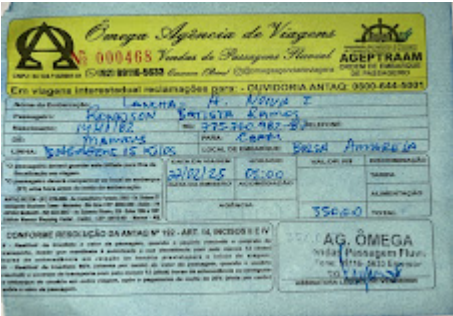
Ômega Agência de Viagens
Nº 000468 Vendas de Passagens Fluvial
(92) 99116-5633 Coari/Amazonas
AGEPTRAAM
Em viagens interestadual reclamações para: OUVIDORIA ANTAQ: 0800-644-5001
Nome da Embarcação: Lancha: A. Nova I
Passageiro: Kenodson Batista Ramos
Nascimento: 14/01/82 RG: 775760082-SSP TELEFONE
DE: Manaus PARA: Coari LOCAL DE EMBARQUE: Balsa Amarela
LINHA: Embarque 15 Kilos
DATA DA VIAGEM: 27/02/25 HORÁRIO: 05:00
ACOMODAÇÃO
AGÊNCIA
VALOR R$
TARIFA
ALIMENTAÇÃO
TOTAL: 350,00
CONFORME RESOLUÇÃO DA ANTAQ Nº 102 - ART. 14, INCISOS II E IV
AG. ÔMEGA
Vendas de Passagens Fluvial
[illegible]